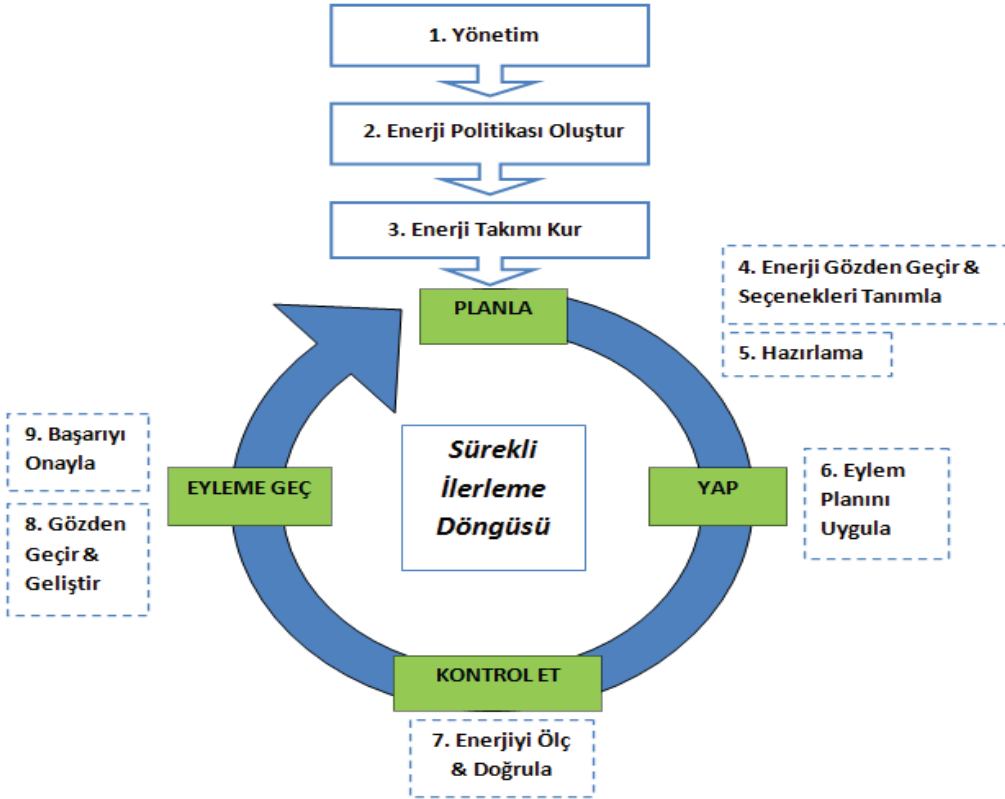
1. Yönetim

2. Enerji Politikası Oluştur

3. Enerji Takımı Kur

4. Enerji Gözden Geçir & Seçenekleri Tanımla

5. Hazırlama

PLANLA

9. Başarıyı Onayla

EYLEME GEÇ

Sürekli İlerleme Döngüsü

YAP

6. Eylem Planını Uygula

8. Gözden Geçir & Geliştir

KONTROL ET

7. Enerjiyi Ölç & Doğrula